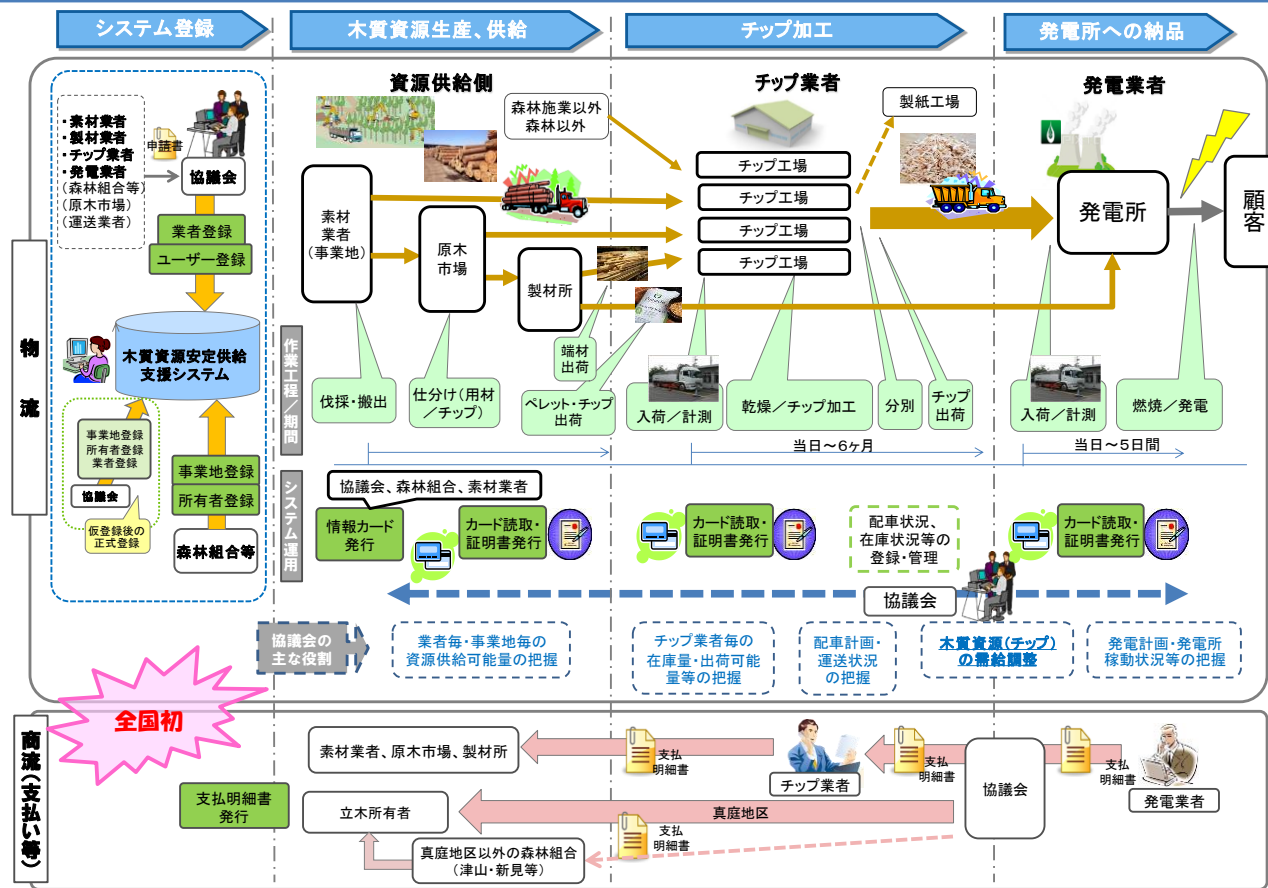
システム登録

木質資源生産、供給

チップ加工

発電所への納品

・素材業者
・製材業者
・チップ業者
・発電業者
（森林組合等）
（原木市場）
（運送業者）

申請書

協議会

業者登録

ユーザー登録

木質資源安定供給支援システム

事業地登録
所有者登録
業者登録

協議会

仮登録後の正式登録

事業地登録

所有者登録

森林組合等

物流

資源供給側

森林施業以外
森林以外

素材業者（事業地）

原木市場

製材所

端材出荷

チップ業者

製紙工場

チップ工場

チップ工場

チップ工場

チップ工場

発電業者

発電所

顧客

作業工程／期間

伐採・搬出

仕分け（用材／チップ）

ペレット・チップ出荷

入荷／計測

乾燥／チップ加工

分別

チップ出荷

入荷／計測

燃焼／発電

当日〜6ヶ月

当日〜5日間

システム運用

協議会、森林組合、素材業者

情報カード発行

カード読取・証明書発行

カード読取・証明書発行

配車状況、在庫状況等の登録・管理

カード読取・証明書発行

協議会

協議会の主な役割

業者毎・事業地毎の資源供給可能量の把握

チップ業者毎の在庫量・出荷可能量等の把握

配車計画・運送状況の把握

木質資源（チップ）の需給調整

発電計画・発電所稼動状況等の把握

全国初

商流（支払い等）

素材業者、原木市場、製材所

支払明細書

チップ業者

支払明細書

協議会

支払明細書

発電業者

支払明細書発行

立木所有者

真庭地区

支払明細書

真庭地区以外の森林組合（津山・新見等）